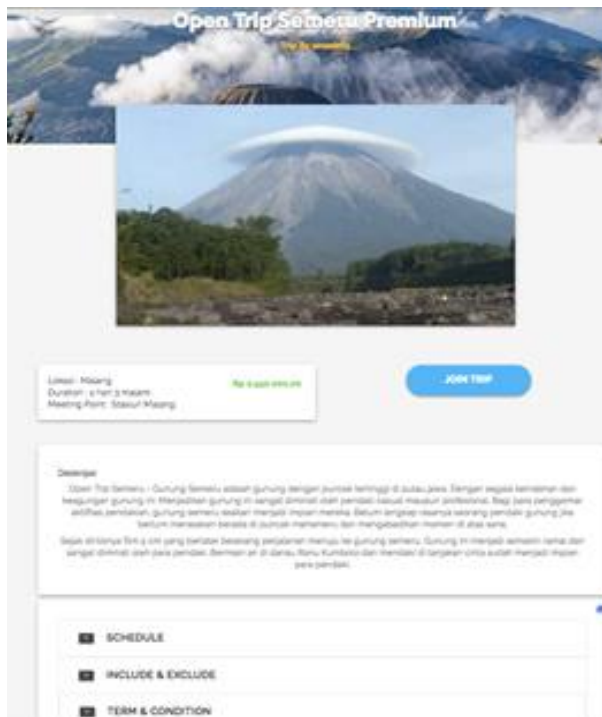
Open Trip Semeru Premium

Trip by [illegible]

Lokasi : Malang
Duration : 4 hari 3 malam
Meeting Point : Stasiun Malang

Rp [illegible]

JOIN TRIP

Deskripsi

Open Trip Semeru – Gunung Semeru adalah gunung dengan puncak tertinggi di pulau Jawa. Dengan segala keindahan dan keagungan gunung ini. Menjadikan gunung ini sangat diminati oleh pendaki baik pemula maupun profesional. Bagi para penggemar aktifitas pendakian, gunung semeru seakan menjadi impian mereka. Belum lengkap rasanya seorang pendaki gunung jika belum merasakan berada di puncak mahameru dan mengabadikan momen di atas sana.

Sejak di filmkan film 5 cm yang bercerita tentang perjalanan menuju ke gunung semeru. Gunung ini menjadi semakin ramai dan sangat diminati oleh para pendaki. Bermain air di danau Ranu Kumbolo dan menikmati di tanjakan cinta sudah menjadi impian para pendaki.

SCHEDULE

INCLUDE & EXCLUDE

TERM & CONDITION